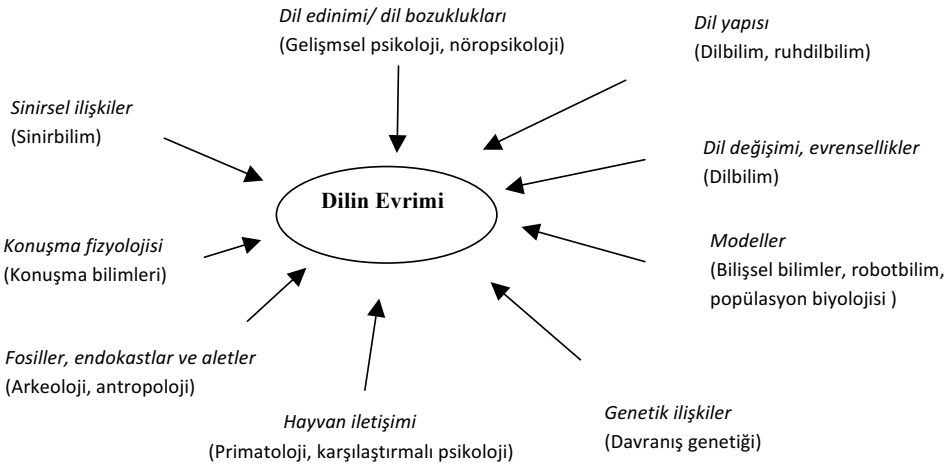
Dil edinimi/ dil bozuklukları
(Gelişmsel psikoloji, nöropsikoloji)

Dil yapısı
(Dilbilim, ruhdilbilim)

Sinirsel ilişkiler
(Sinirbilim)

Dil değişimi, evrensellikler
(Dilbilim)

Dilin Evrimi

Konuşma fizyolojisi
(Konuşma bilimleri)

Modeller
(Bilişsel bilimler, robotbilim, popülasyon biyolojisi )

Fosiller, endokastlar ve aletler
(Arkeoloji, antropoloji)

Hayvan iletişimi
(Primatoloji, karşılaştırmalı psikoloji)

Genetik ilişkiler
(Davranış genetiği)